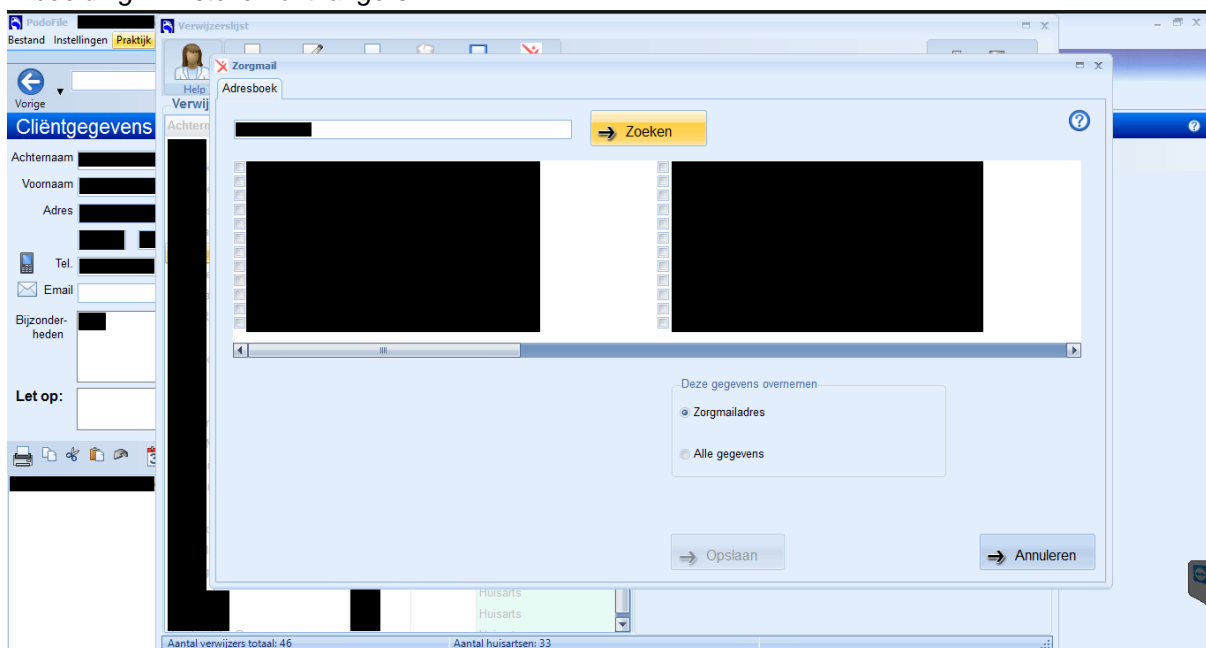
PodoFile
Bestand Instellingen Praktijk
Vorige
Cliëntgegevens
Achternaam
Voornaam
Adres
Tel.
Email
Bijzonderheden
Let op:

Verwijzerslijst
Help
Verwij
Achtern

Zorgmail
Adresboek
Zoeken
Deze gegevens overnemen
Zorgmailadres
Alle gegevens
Opslaan
Annuleren

Huisarts
Huisarts
Aantal verwijzers totaal: 46
Aantal huisartsen: 33